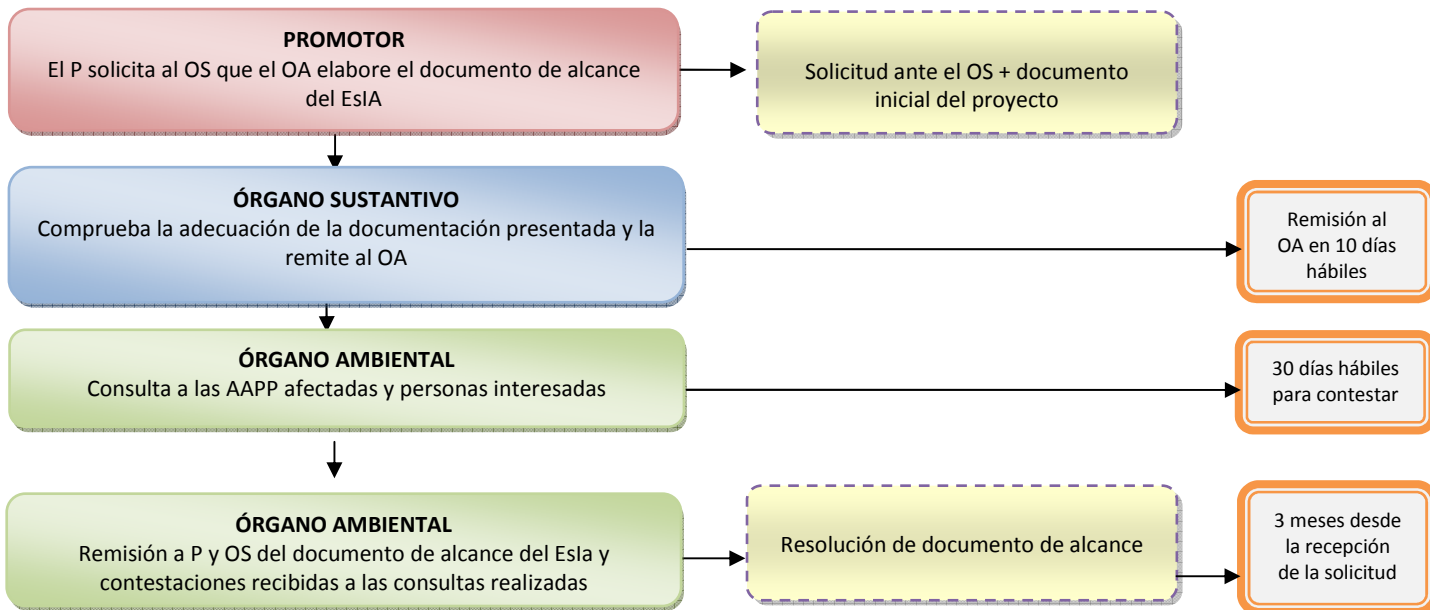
**PROMOTOR**
El P solicita al OS que el OA elabore el documento de alcance del EsIA

Solicitud ante el OS + documento inicial del proyecto

**ÓRGANO SUSTANTIVO**
Comprueba la adecuación de la documentación presentada y la remite al OA

Remisión al OA en 10 días hábiles

**ÓRGANO AMBIENTAL**
Consulta a las AAPP afectadas y personas interesadas

30 días hábiles para contestar

**ÓRGANO AMBIENTAL**
Remisión a P y OS del documento de alcance del EsIa y contestaciones recibidas a las consultas realizadas

Resolución de documento de alcance

3 meses desde la recepción de la solicitud